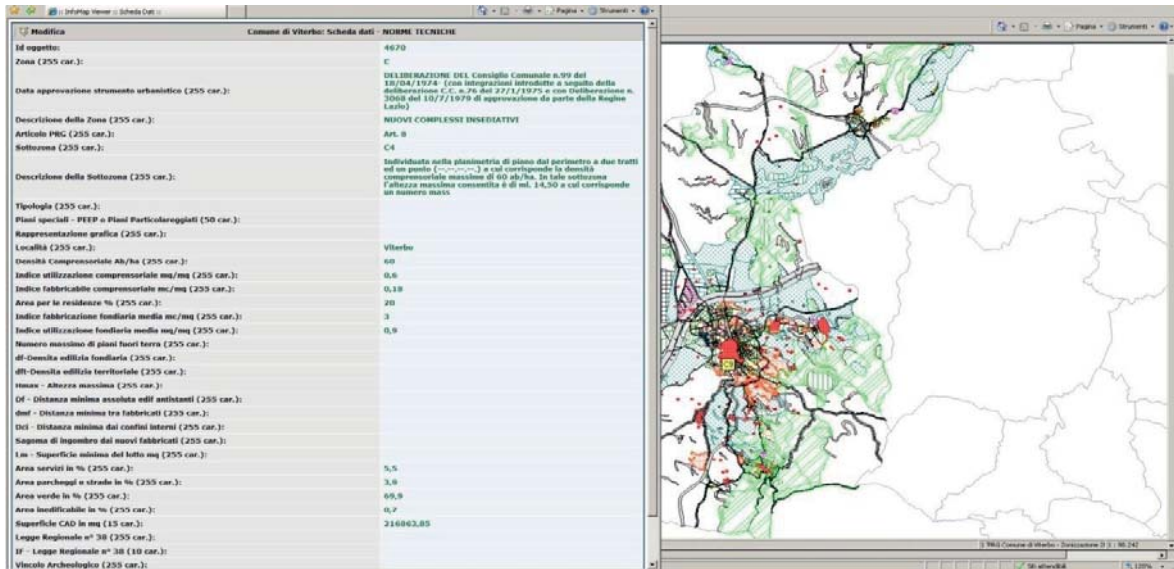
:: InfoMap Viewer :: Scheda Dati ::

Pagina · Strumenti ·

Modifica | Comune di Viterbo: Scheda dati · NORME TECNICHE

| | |
|---|---|
| Id oggetto: | 4670 |
| Zona (255 car.): | C |
| Data approvazione strumento urbanistico (255 car.): | DELIBERAZIONE DEL Consiglio Comunale n.99 del 18/04/1974· (con integrazioni introdotte a seguito della deliberazione C.C. n.76 del 27/1/1975 e con Deliberazione n. 3068 del 10/7/1979 di approvazione da parte della Regione Lazio) |
| Descrizione della Zona (255 car.): | NUOVI COMPLESSI INSEDIATIVI |
| Articolo PRG (255 car.): | Art. 8 |
| Sottozona (255 car.): | C4 |
| Descrizione della Sottozona (255 car.): | Individuata nella planimetria di piano dal perimetro a due tratti ed un punto (--.--.--.-) a cui corrisponde la densità comprensoriale massima di 60 ab/ha. In tale sottozona l'altezza massima consentita è di ml. 14,50 a cui corrisponde un numero mass |
| Tipologia (255 car.): | |
| Piani speciali - PEEP o Piani Particolareggiati (50 car.): | |
| Rappresentazione grafica (255 car.): | |
| Località (255 car.): | Viterbo |
| Densità Comprensoriale Ab/ha (255 car.): | 60 |
| Indice utilizzazione comprensoriale mq/mq (255 car.): | 0,6 |
| Indice fabbricabile comprensoriale mc/mq (255 car.): | 0,18 |
| Area per le residenze % (255 car.): | 20 |
| Indice fabbricazione fondiaria media mc/mq (255 car.): | 3 |
| Indice utilizzazione fondiaria media mq/mq (255 car.): | 0,9 |
| Numero massimo di piani fuori terra (255 car.): | |
| df-Densita edilizia fondiaria (255 car.): | |
| dft-Densita edilizia territoriale (255 car.): | |
| Hmax - Altezza massima (255 car.): | |
| Df - Distanza minima assoluta edif antistanti (255 car.): | |
| dmf - Distanza minima tra fabbricati (255 car.): | |
| Dci - Distanza minima dai confini interni (255 car.): | |
| Sagoma di ingombro dei nuovi fabbricati (255 car.): | |
| Lm - Superficie minima del lotto mq (255 car.): | |
| Area servizi in % (255 car.): | 5,5 |
| Area parcheggi e strade in % (255 car.): | 3,9 |
| Area verde in % (255 car.): | 69,9 |
| Area inedificabile in % (255 car.): | 0,7 |
| Superficie CAD in mq (15 car.): | 216063,85 |
| Legge Regionale n° 38 (255 car.): | |
| IF - Legge Regionale n° 38 (10 car.): | |
| Vincolo Archeologico (255 car.): | |

PRG Comune di Viterbo - Zonizzazione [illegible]

Siti attendibili

120%